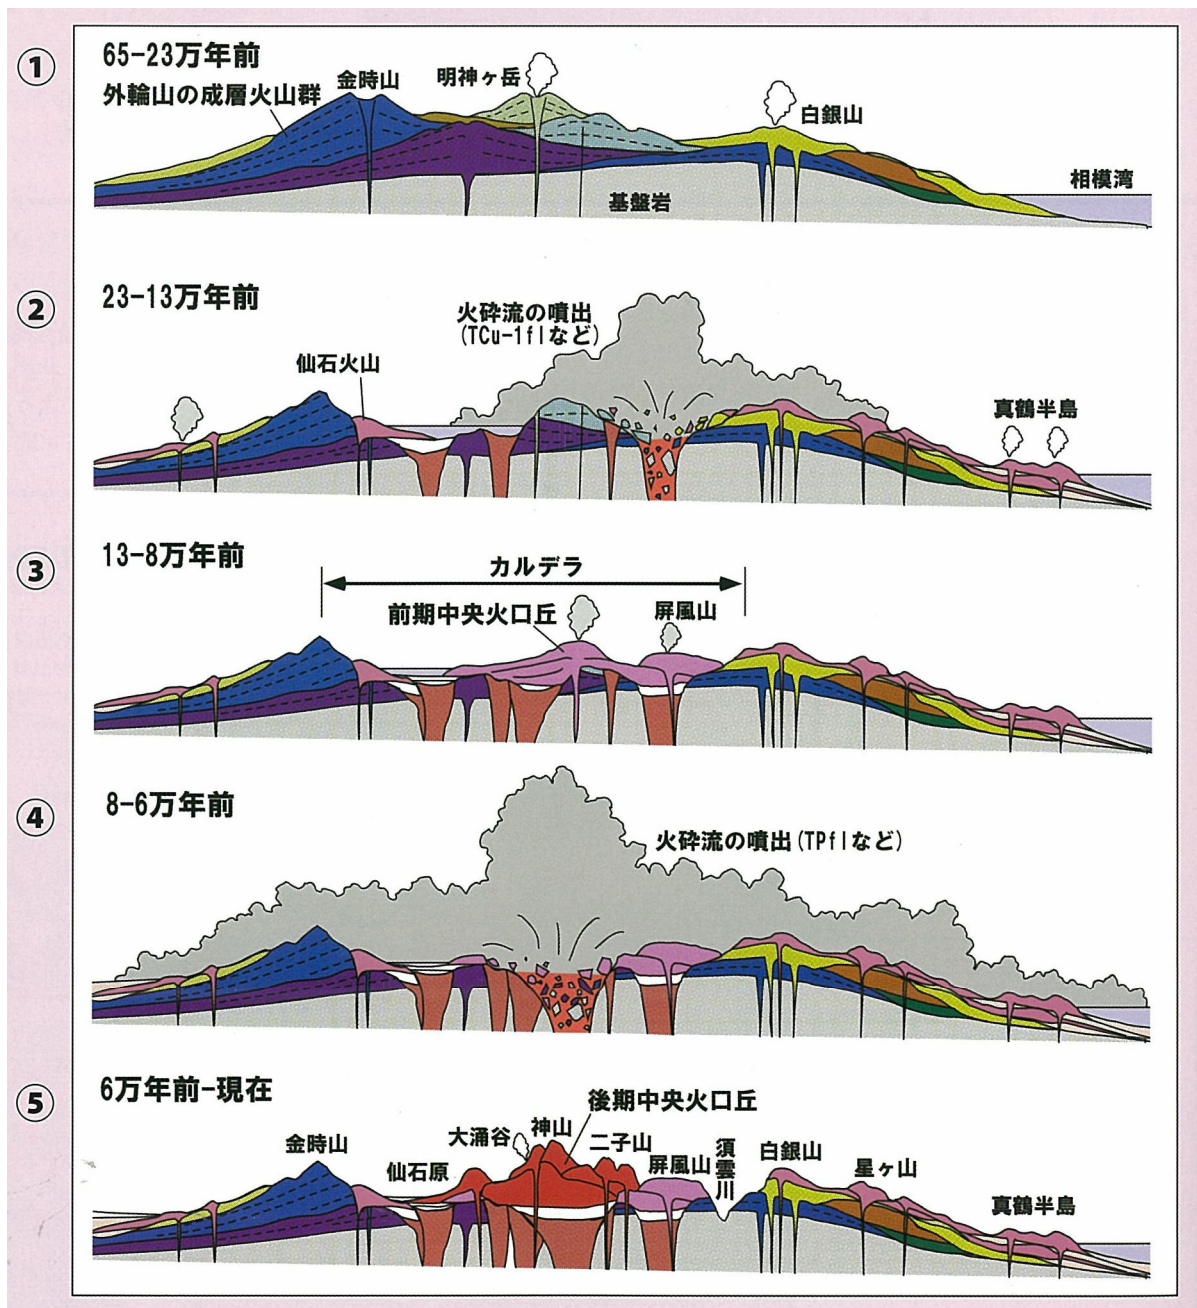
①
65-23万年前
外輪山の成層火山群
金時山
明神ヶ岳
白銀山
相模湾
基盤岩

②
23-13万年前
火砕流の噴出 (TCu-1flなど)
仙石火山
真鶴半島

③
13-8万年前
カルデラ
前期中央火口丘
屏風山

④
8-6万年前
火砕流の噴出 (TPflなど)

⑤
6万年前-現在
後期中央火口丘
金時山
大涌谷
神山
二子山
仙石原
屏風山
須雲川
白銀山
星ヶ山
真鶴半島